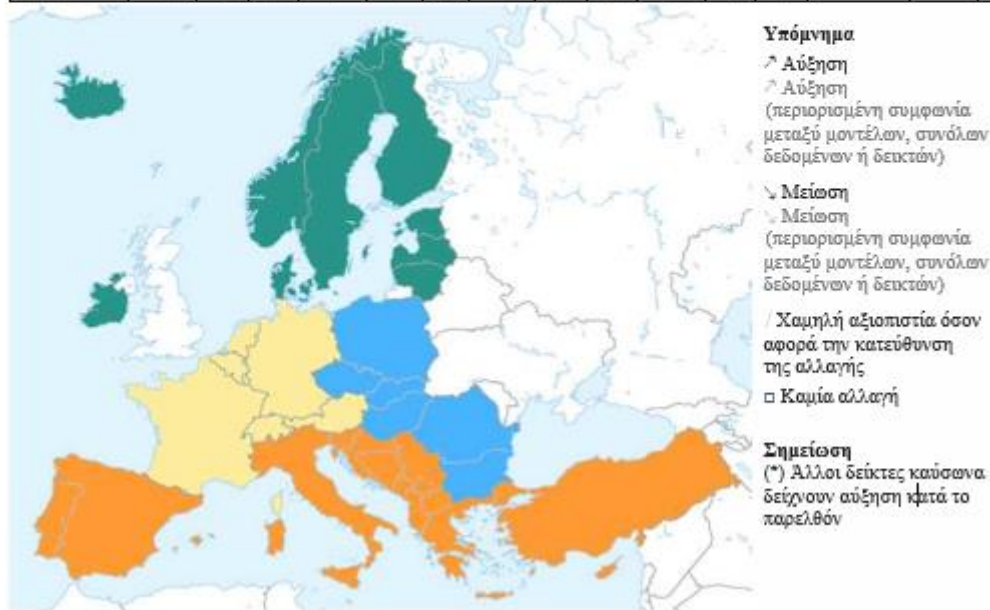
Υπόμνημα
↗ Αύξηση
↗ Αύξηση (περιορισμένη συμφωνία μεταξύ μοντέλων, συνόλων δεδομένων ή δεικτών)

↘ Μείωση
↘ Μείωση (περιορισμένη συμφωνία μεταξύ μοντέλων, συνόλων δεδομένων ή δεικτών)

/ Χαμηλή αξιοπιστία όσον αφορά την κατεύθυνση της αλλαγής
□ Καμία αλλαγή

Σημείωση
(*) Άλλοι δείκτες καύσωνα δείχνουν αύξηση κατά το παρελθόν